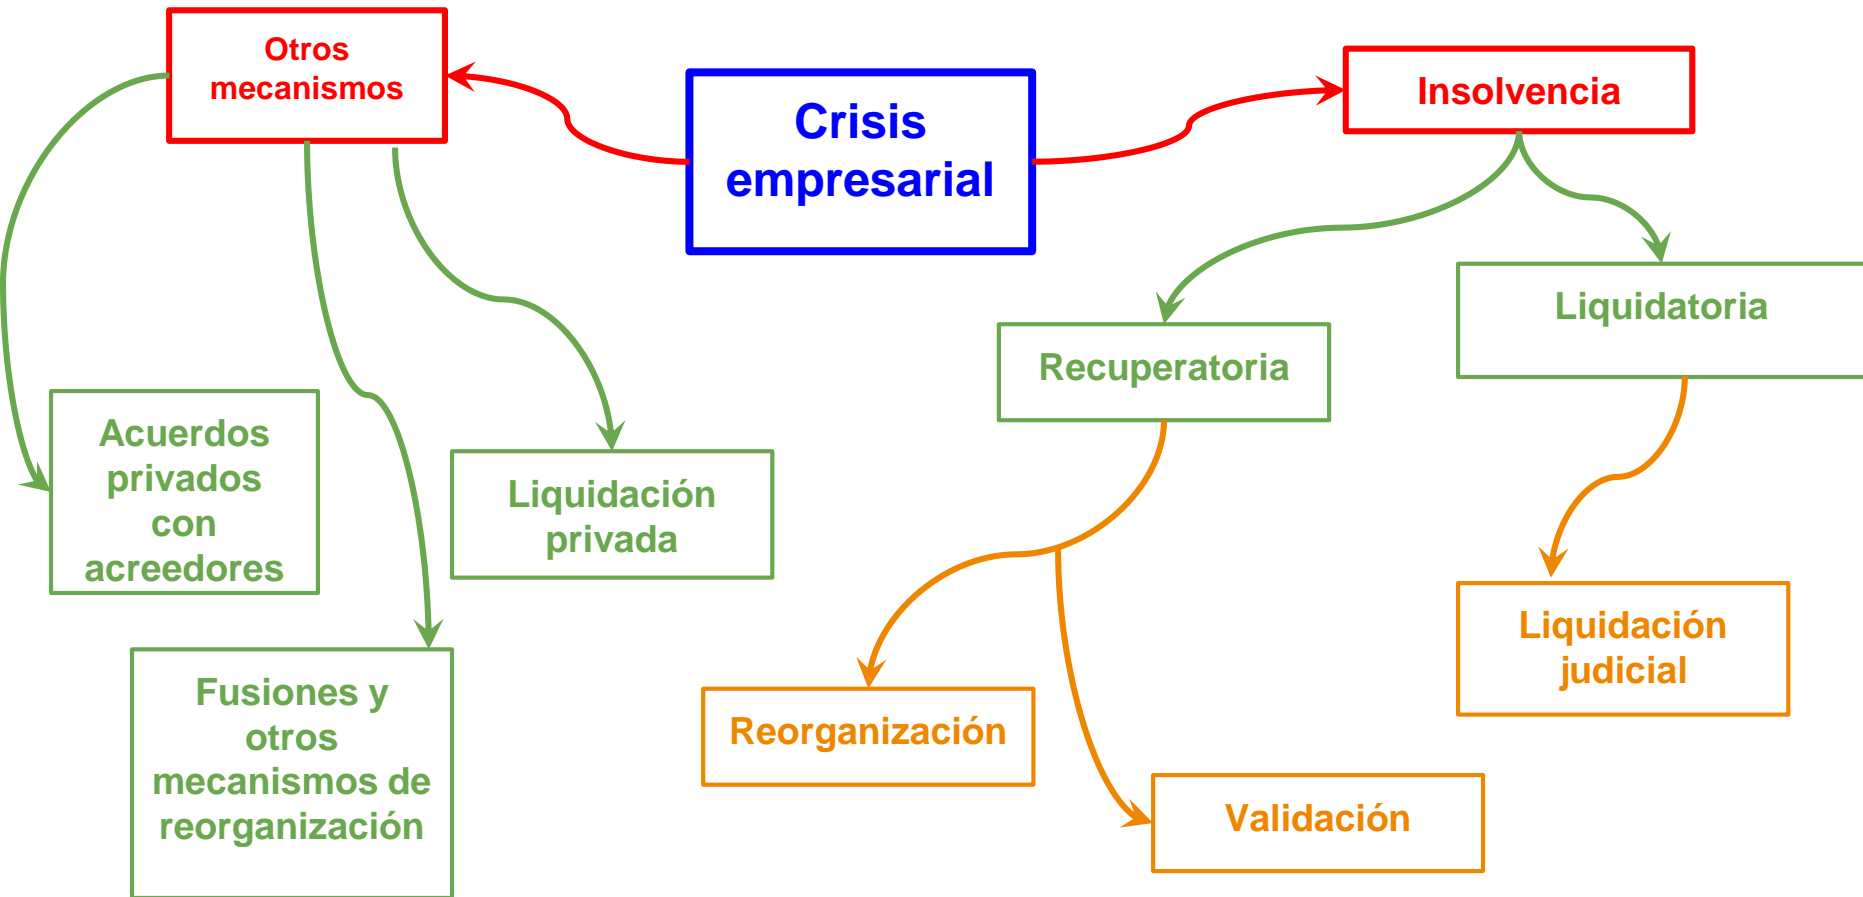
Crisis empresarial

Otros mecanismos

Insolvencia

Acuerdos privados con acreedores

Fusiones y otros mecanismos de reorganización

Liquidación privada

Recuperatoria

Liquidatoria

Reorganización

Validación

Liquidación judicial